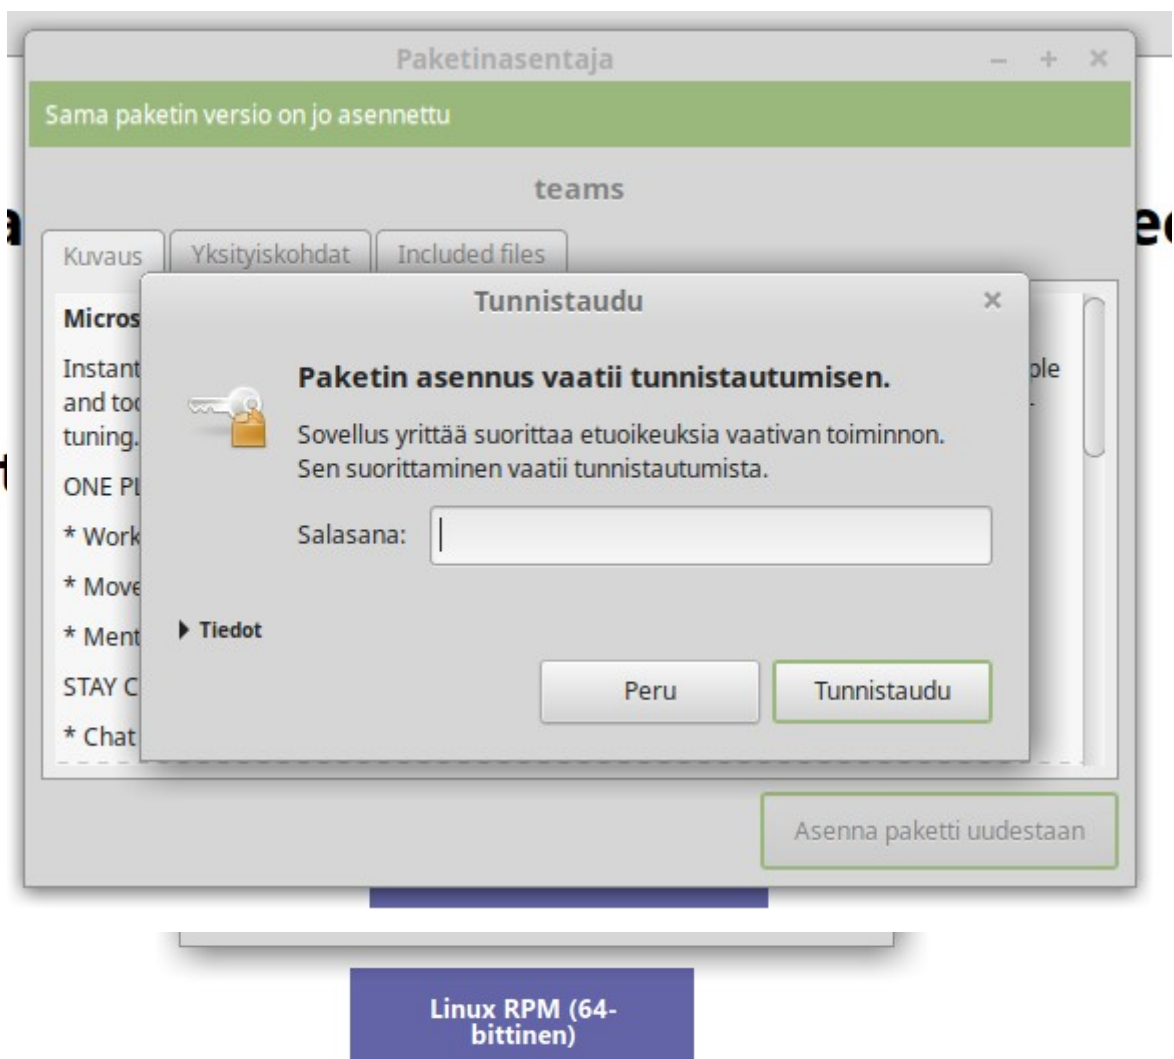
Paketinasentaja

– + ×

Sama paketin versio on jo asennettu

teams

a

e

Kuvaus | Yksityiskohdat | Included files

Micros

Instant

and too

tuning.

ONE PL

* Work

* Move

* Ment

STAY C

* Chat

ple

t

Tunnistaudu ×

Paketin asennus vaatii tunnistautumisen.

Sovellus yrittää suorittaa etuoikeuksia vaativan toiminnon. Sen suorittaminen vaatii tunnistautumista.

Salasana:

▸ Tiedot

Peru

Tunnistaudu

Asenna paketti uudestaan

Linux RPM (64-bittinen)